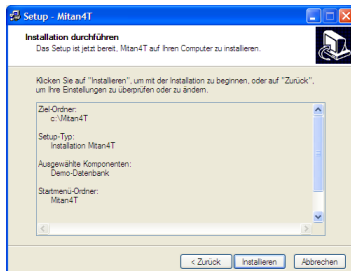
Setup - Mitan4T

Installation durchführen

Das Setup ist jetzt bereit, Mitan4T auf Ihren Computer zu installieren.

Klicken Sie auf "Installieren", um mit der Installation zu beginnen, oder auf "Zurück", um Ihre Einstellungen zu überprüfen oder zu ändern.

Ziel-Ordner:
c:\Mitan4T

Setup-Typ:
Installation Mitan4T

Ausgewählte Komponenten:
Demo-Datenbank

Startmenü-Ordner:
Mitan4T

< Zurück
Installieren
Abbrechen